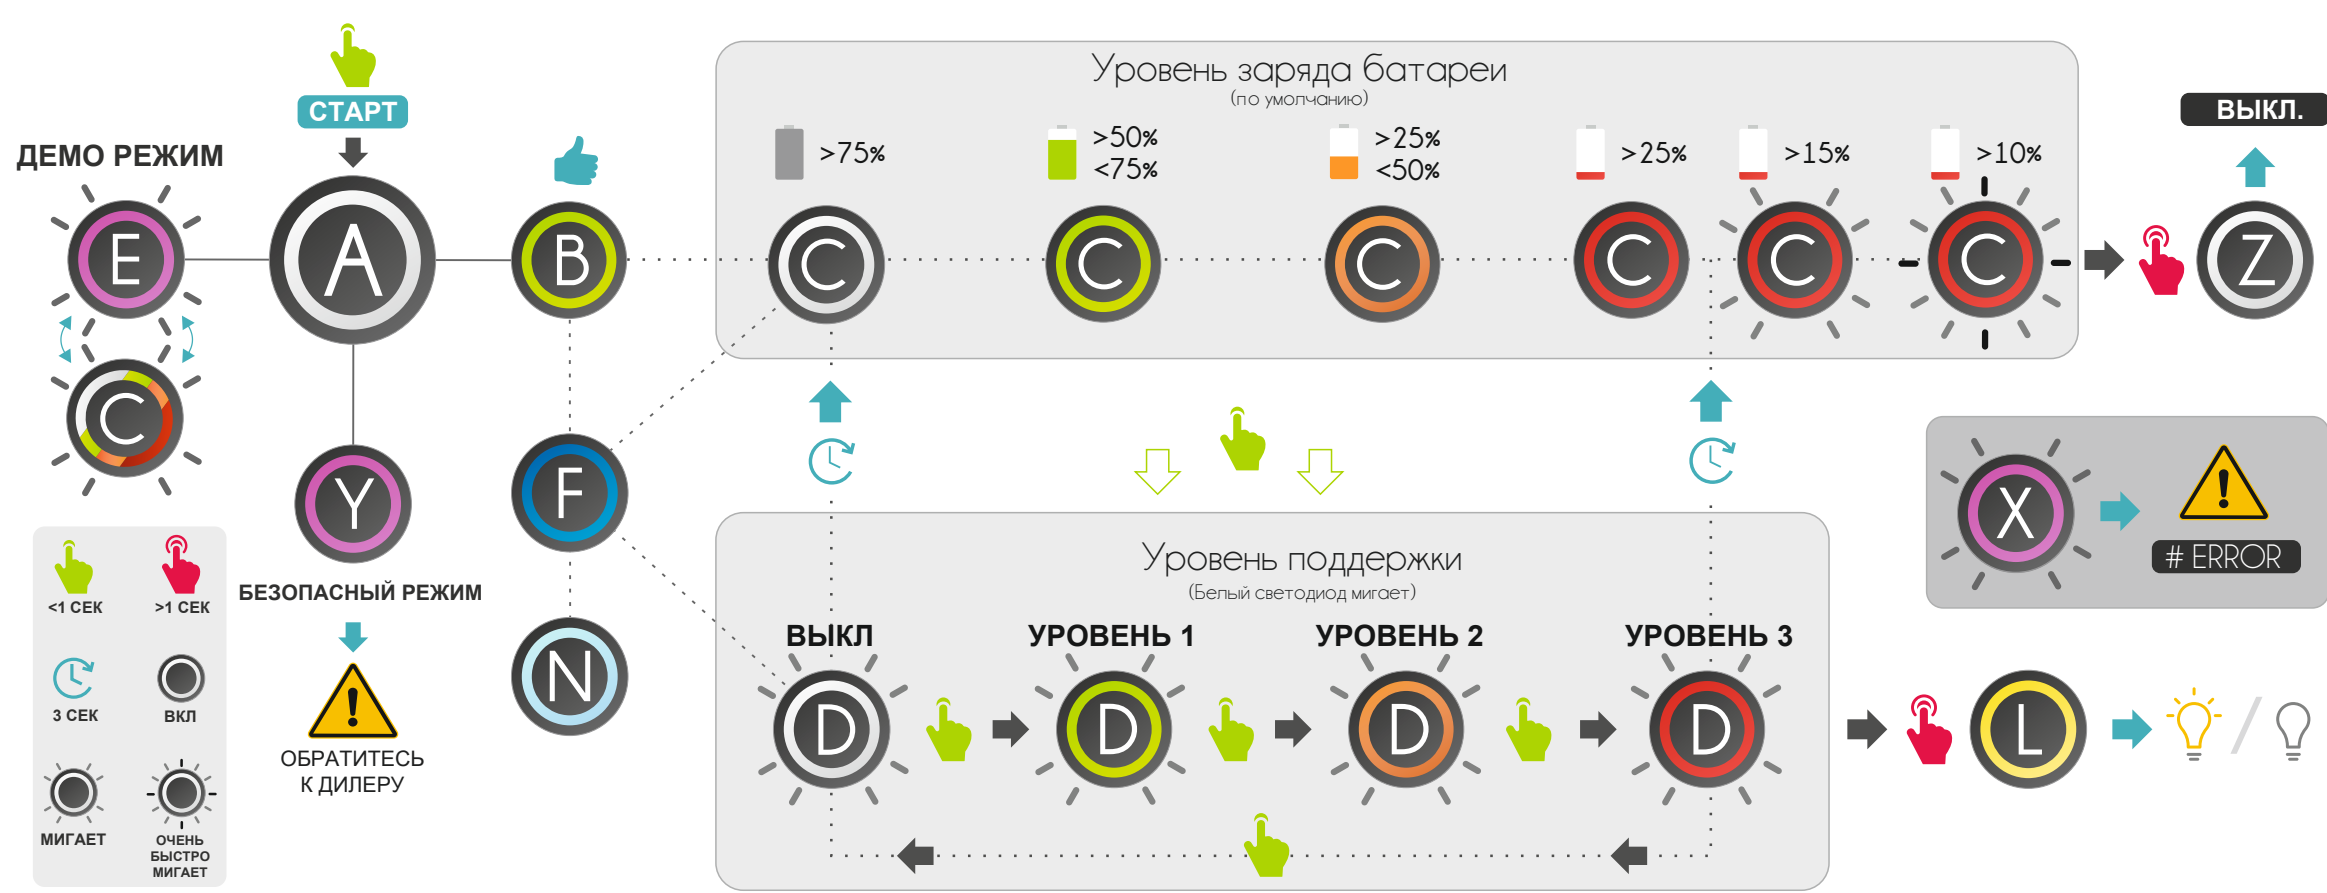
СТАРТ

ДЕМО РЕЖИМ

E

A

B

C

Y

F

N

Уровень заряда батареи
(по умолчанию)

>75%

>50%
<75%

>25%
<50%

>25%

>15%

>10%

C

C

C

C

C

C

ВЫКЛ.

Z

X

# ERROR

<1 СЕК

>1 СЕК

3 СЕК

ВКЛ

МИГАЕТ

ОЧЕНЬ БЫСТРО МИГАЕТ

БЕЗОПАСНЫЙ РЕЖИМ

ОБРАТИТЕСЬ К ДИЛЕРУ

Уровень поддержки
(Белый светодиод мигает)

ВЫКЛ

УРОВЕНЬ 1

УРОВЕНЬ 2

УРОВЕНЬ 3

D

D

D

D

L